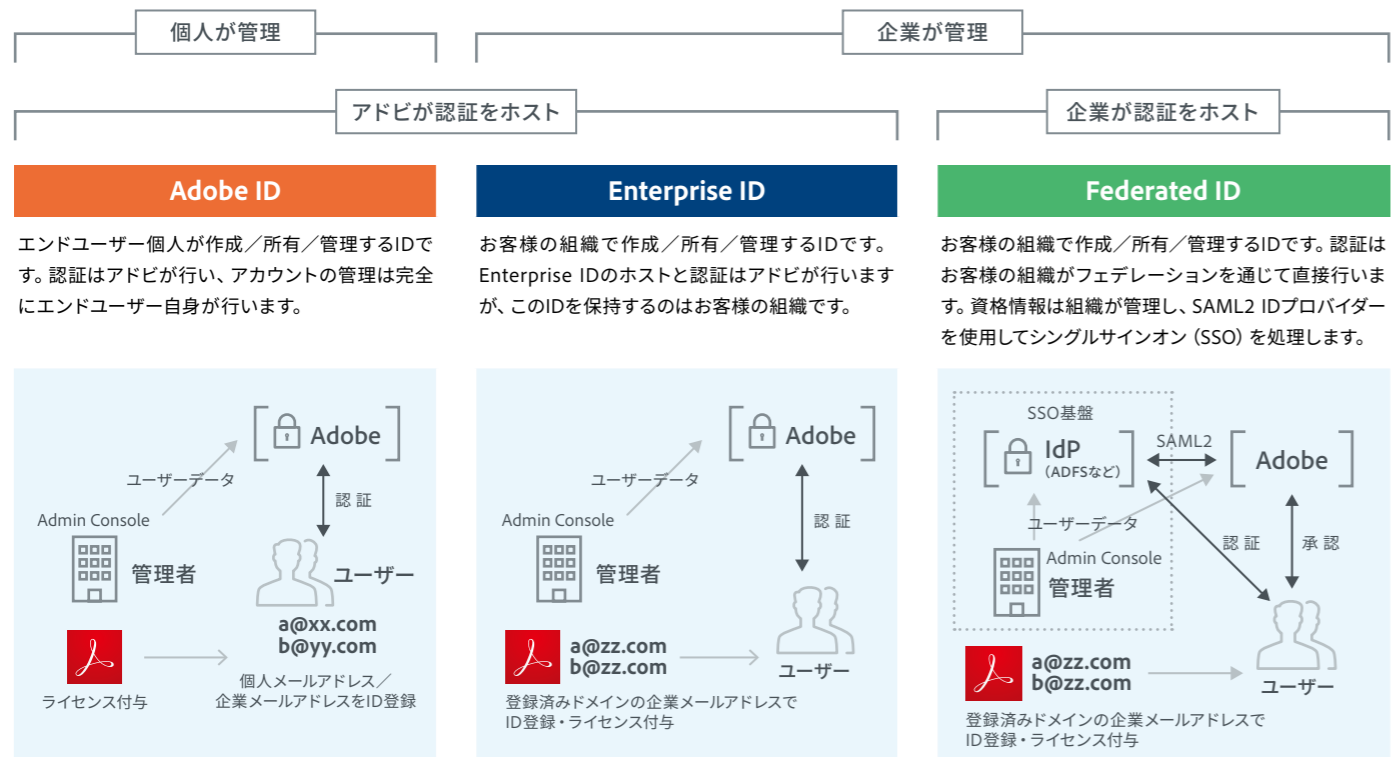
個人が管理

企業が管理

アドビが認証をホスト

企業が認証をホスト

Adobe ID

エンドユーザー個人が作成／所有／管理するIDです。認証はアドビが行い、アカウントの管理は完全にエンドユーザー自身が行います。

Adobe

ユーザーデータ

認証

Admin Console

管理者

ユーザー

a@xx.com
b@yy.com

ライセンス付与

個人メールアドレス／企業メールアドレスをID登録

Enterprise ID

お客様の組織で作成／所有／管理するIDです。Enterprise IDのホストと認証はアドビが行いますが、このIDを保持するのはお客様の組織です。

Adobe

ユーザーデータ

認証

Admin Console

管理者

a@zz.com
b@zz.com

ユーザー

登録済みドメインの企業メールアドレスでID登録・ライセンス付与

Federated ID

お客様の組織で作成／所有／管理するIDです。認証はお客様の組織がフェデレーションを通じて直接行います。資格情報は組織が管理し、SAML2 IDプロバイダーを使用してシングルサインオン（SSO）を処理します。

SSO基盤

IdP
(ADFSなど)

SAML2

Adobe

ユーザーデータ

認証

承認

Admin Console

管理者

a@zz.com
b@zz.com

ユーザー

登録済みドメインの企業メールアドレスでID登録・ライセンス付与